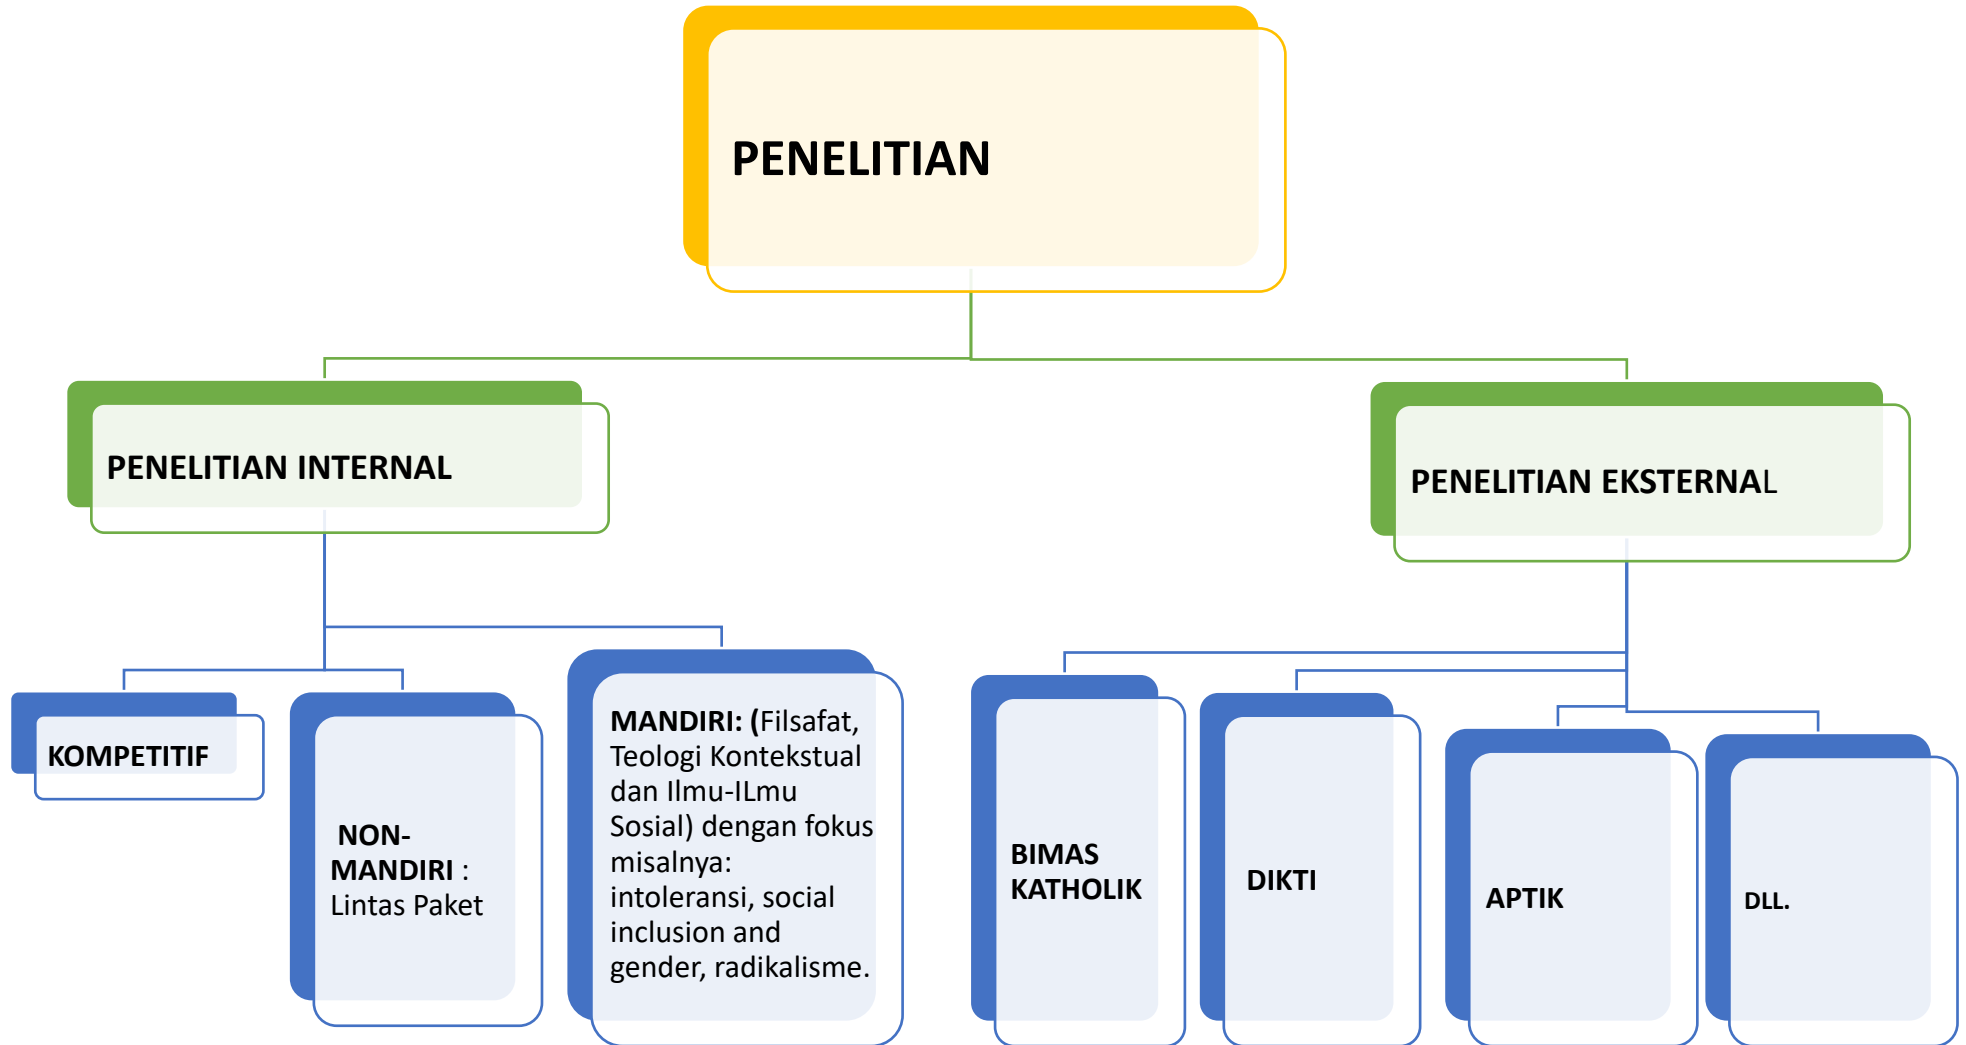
PENELITIAN

PENELITIAN INTERNAL

PENELITIAN EKSTERNAL

KOMPETITIF

NON-MANDIRI : Lintas Paket

MANDIRI: (Filsafat, Teologi Kontekstual dan Ilmu-ILmu Sosial) dengan fokus misalnya: intoleransi, social inclusion and gender, radikalisme.

BIMAS KATHOLIK

DIKTI

APTIK

DLL.